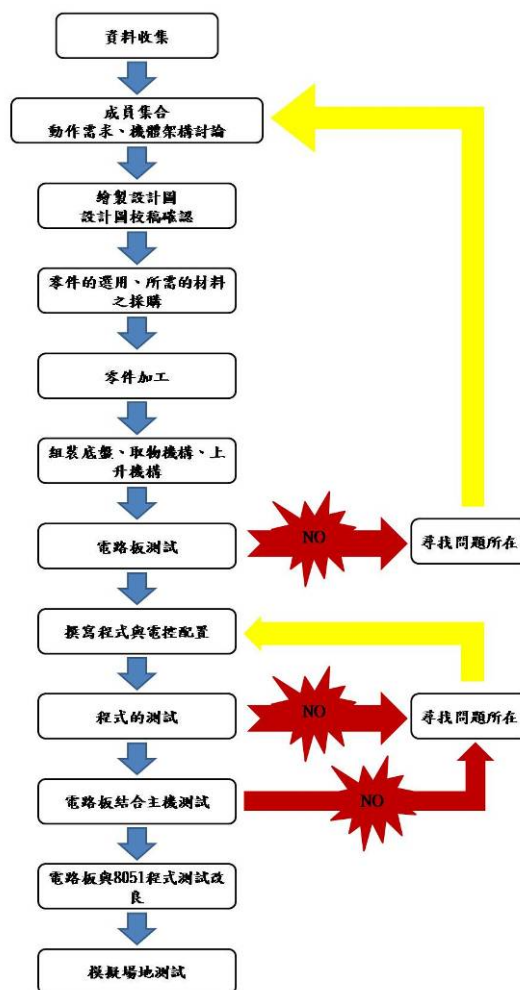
資料收集

成員集合
動作需求、機體架構討論

繪製設計圖
設計圖校稿確認

零件的選用、所需的材料之採購

零件加工

組裝底盤、取物機構、上升機構

電路板測試

NO

尋找問題所在

撰寫程式與電控配置

程式的測試

NO

尋找問題所在

電路板結合主機測試

NO

電路板與8051程式測試改良

模擬場地測試